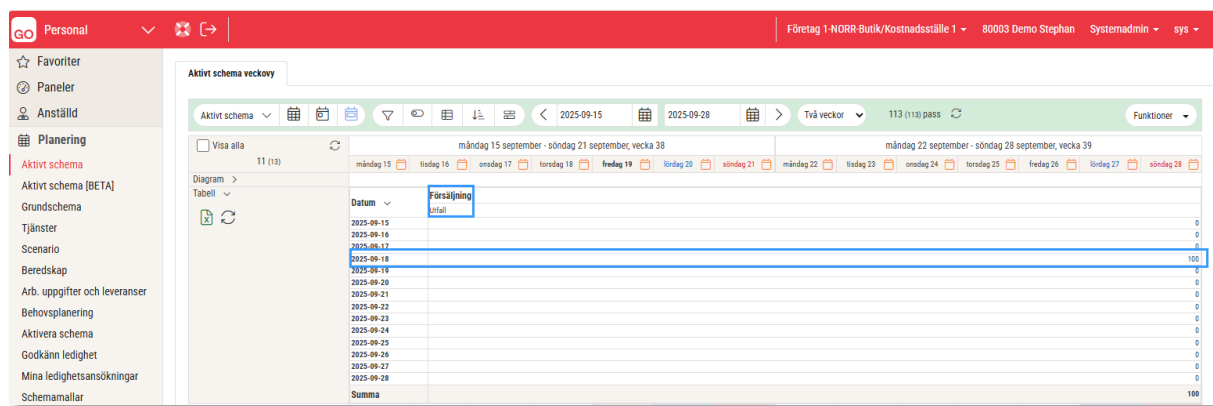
GO Personal

Företag 1-NORR-Butik/Kostnadsställe 1 ▾ 80003 Demo Stephan Systemadmin ▾ sys ▾

Favoriter
Paneler
Anställd
Planering
Aktivt schema
Aktivt schema [BETA]
Grundschema
Tjänster
Scenario
Beredskap
Arb. uppgifter och leveranser
Behovsplanering
Aktivera schema
Godkänn ledighet
Mina ledighetsansökningar
Schemamallar

Aktivt schema veckovy

Aktivt schema 2025-09-15 2025-09-28 Två veckor 113 (113) pass Funktioner

Visa alla
11 (13)
Diagram >
Tabell

måndag 15 september - söndag 21 september, vecka 38
måndag 22 september - söndag 28 september, vecka 39

måndag 15 tisdag 16 onsdag 17 torsdag 18 fredag 19 lördag 20 söndag 21 måndag 22 tisdag 23 onsdag 24 torsdag 25 fredag 26 lördag 27 söndag 28

| Datum | Försäljning Utfall |
|---|---|
| 2025-09-15 | 0 |
| 2025-09-16 | 0 |
| 2025-09-17 | 0 |
| 2025-09-18 | 100 |
| 2025-09-19 | 0 |
| 2025-09-20 | 0 |
| 2025-09-21 | 0 |
| 2025-09-22 | 0 |
| 2025-09-23 | 0 |
| 2025-09-24 | 0 |
| 2025-09-25 | 0 |
| 2025-09-26 | 0 |
| 2025-09-27 | 0 |
| 2025-09-28 | 0 |
| Summa | 100 |